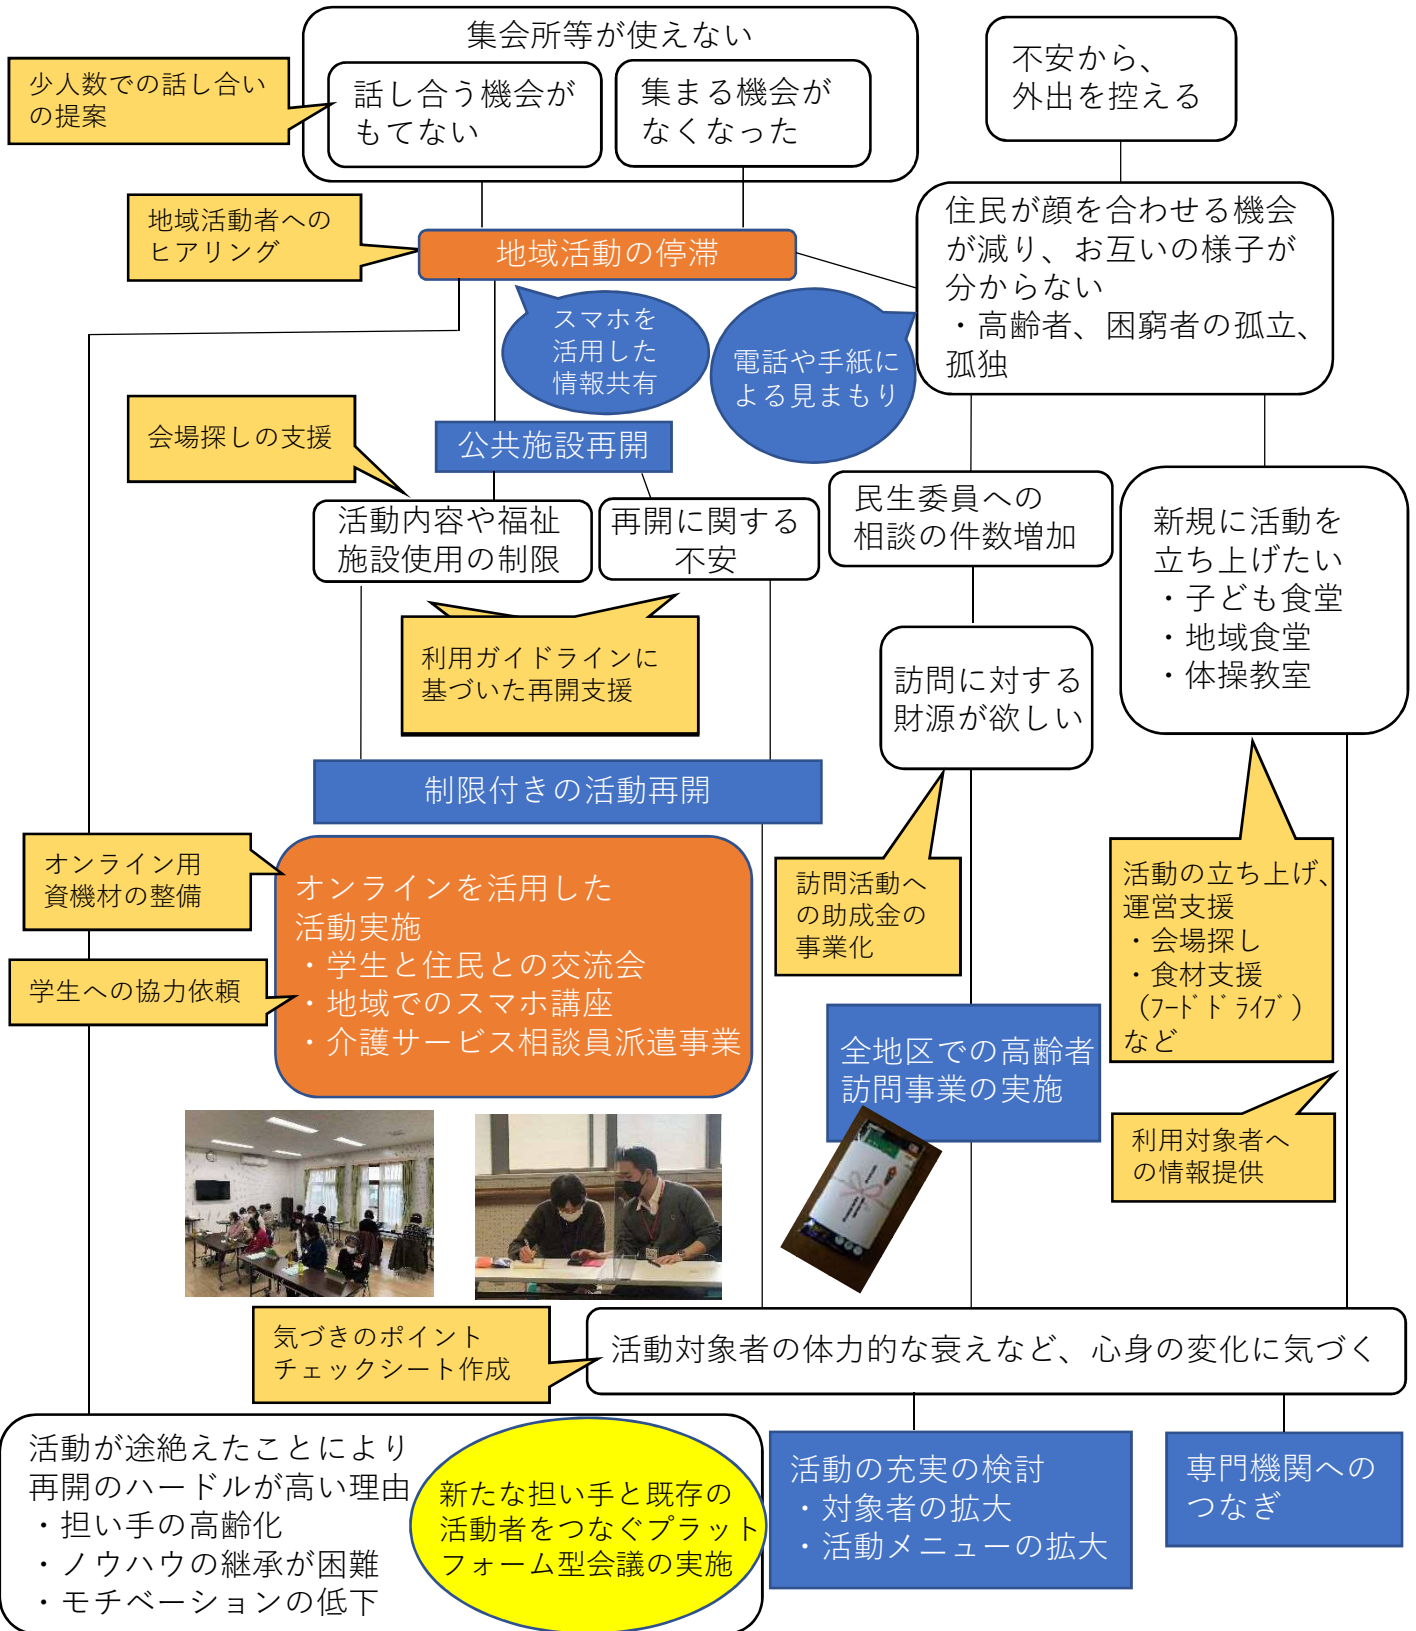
集会所等が使えない

少人数での話し合いの提案

話し合う機会がもてない

集まる機会がなくなった

不安から、外出を控える

地域活動者へのヒアリング

地域活動の停滞

住民が顔を合わせる機会が減り、お互いの様子が分からない
・高齢者、困窮者の孤立、孤独

スマホを活用した情報共有

電話や手紙による見まもり

会場探しの支援

公共施設再開

活動内容や福祉施設使用の制限

再開に関する不安

民生委員への相談の件数増加

新規に活動を立ち上げたい
・子ども食堂
・地域食堂
・体操教室

利用ガイドラインに基づいた再開支援

訪問に対する財源が欲しい

制限付きの活動再開

オンライン用資機材の整備

オンラインを活用した活動実施
・学生と住民との交流会
・地域でのスマホ講座
・介護サービス相談員派遣事業

学生への協力依頼

訪問活動への助成金の事業化

活動の立ち上げ、運営支援
・会場探し
・食材支援
（ﾌｰﾄﾞﾄﾞﾗｲﾌﾞ）
など

全地区での高齢者訪問事業の実施

利用対象者への情報提供

気づきのポイントチェックシート作成

活動対象者の体力的な衰えなど、心身の変化に気づく

活動が途絶えたことにより再開のハードルが高い理由
・担い手の高齢化
・ノウハウの継承が困難
・モチベーションの低下

新たな担い手と既存の活動者をつなぐプラットフォーム型会議の実施

活動の充実の検討
・対象者の拡大
・活動メニューの拡大

専門機関へのつなぎ